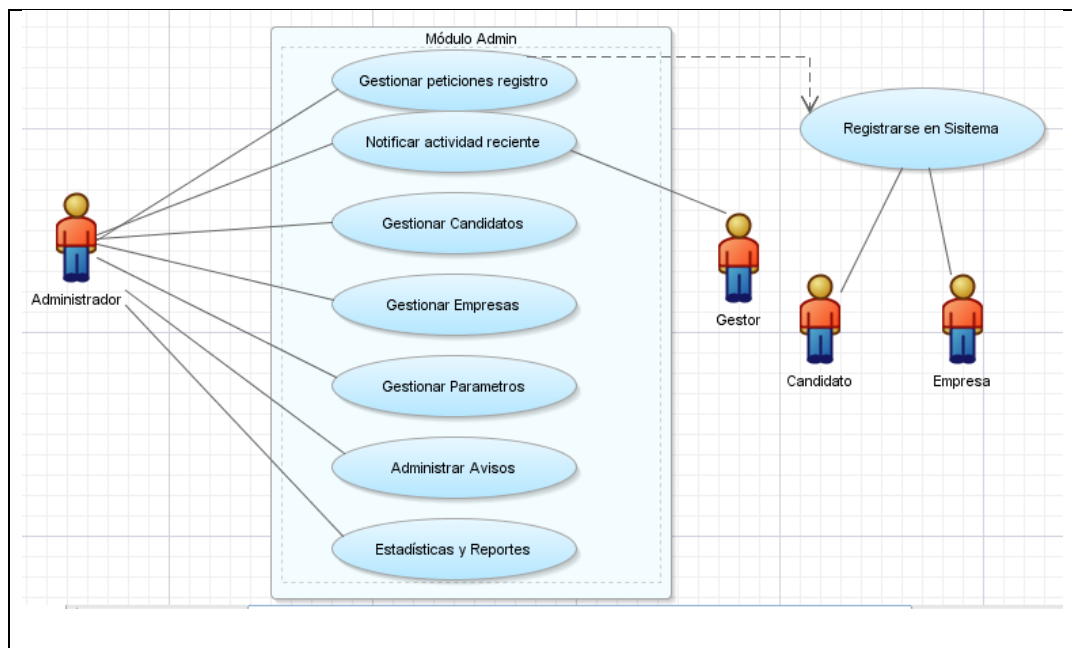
Módulo Admin

Gestionar peticiones registro

Notificar actividad reciente

Gestionar Candidatos

Gestionar Empresas

Gestionar Parametros

Administrar Avisos

Estadísticas y Reportes

Administrador

Gestor

Registrarse en Sisitema

Candidato

Empresa